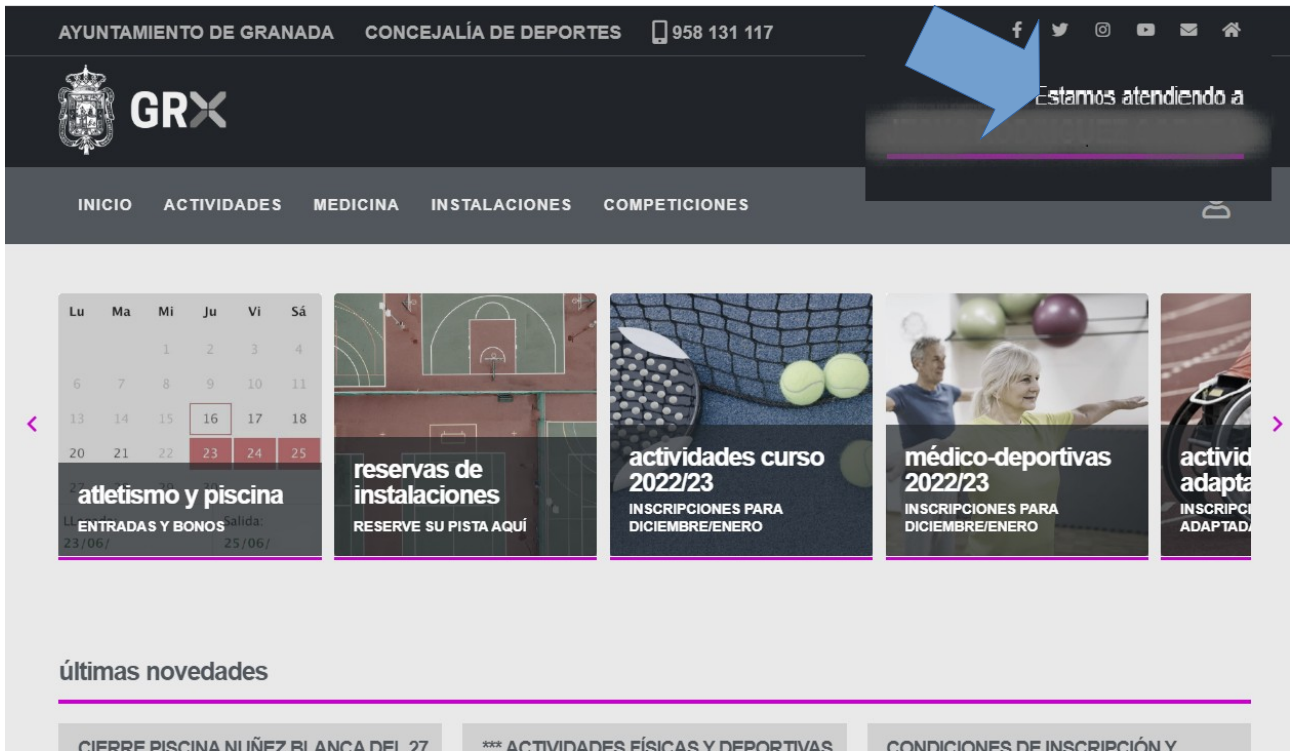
AYUNTAMIENTO DE GRANADA CONCEJALÍA DE DEPORTES 958 131 117

GRX

Estamos atendiendo a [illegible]

INICIO ACTIVIDADES MEDICINA INSTALACIONES COMPETICIONES

| Lu | Ma | Mi | Ju | Vi | Sá |
|---|---|---|---|---|---|
| | | 1 | 2 | 3 | 4 |
| 6 | 7 | 8 | 9 | 10 | 11 |
| 13 | 14 | 15 | 16 | 17 | 18 |
| 20 | 21 | 22 | 23 | 24 | 25 |

atletismo y piscina
ENTRADAS Y BONOS
Llegada: 23/06/ Salida: 25/06/

reservas de instalaciones
RESERVE SU PISTA AQUÍ

actividades curso 2022/23
INSCRIPCIONES PARA DICIEMBRE/ENERO

médico-deportivas 2022/23
INSCRIPCIONES PARA DICIEMBRE/ENERO

activid adapta
INSCRIPCI ADAPTADA

últimas novedades

CIERRE PISCINA NUÑEZ BLANCA DEL 27

*** ACTIVIDADES FÍSICAS Y DEPORTIVAS

CONDICIONES DE INSCRIPCIÓN Y